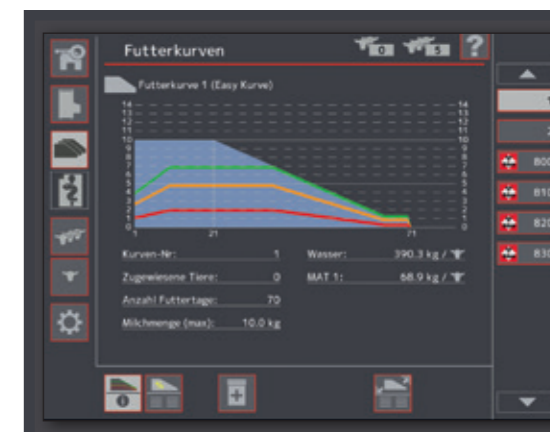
Futterkurven

0 5 ?

Futterkurve 1 (Easy Kurve)

14 13 12 11 10 9 8 7 6 5 4 3 2 1 0

14 13 12 11 10 9 8 7 6 5 4 3 2 1 0

1 21 71

Kurven-Nr: 1

Zugewiesene Tiere: 0

Anzahl Futtertage: 70

Milchmenge (max): 10.0 kg

Wasser: 390.3 kg /

MAT 1: 68.9 kg /

1

2

800

810

820

830

0